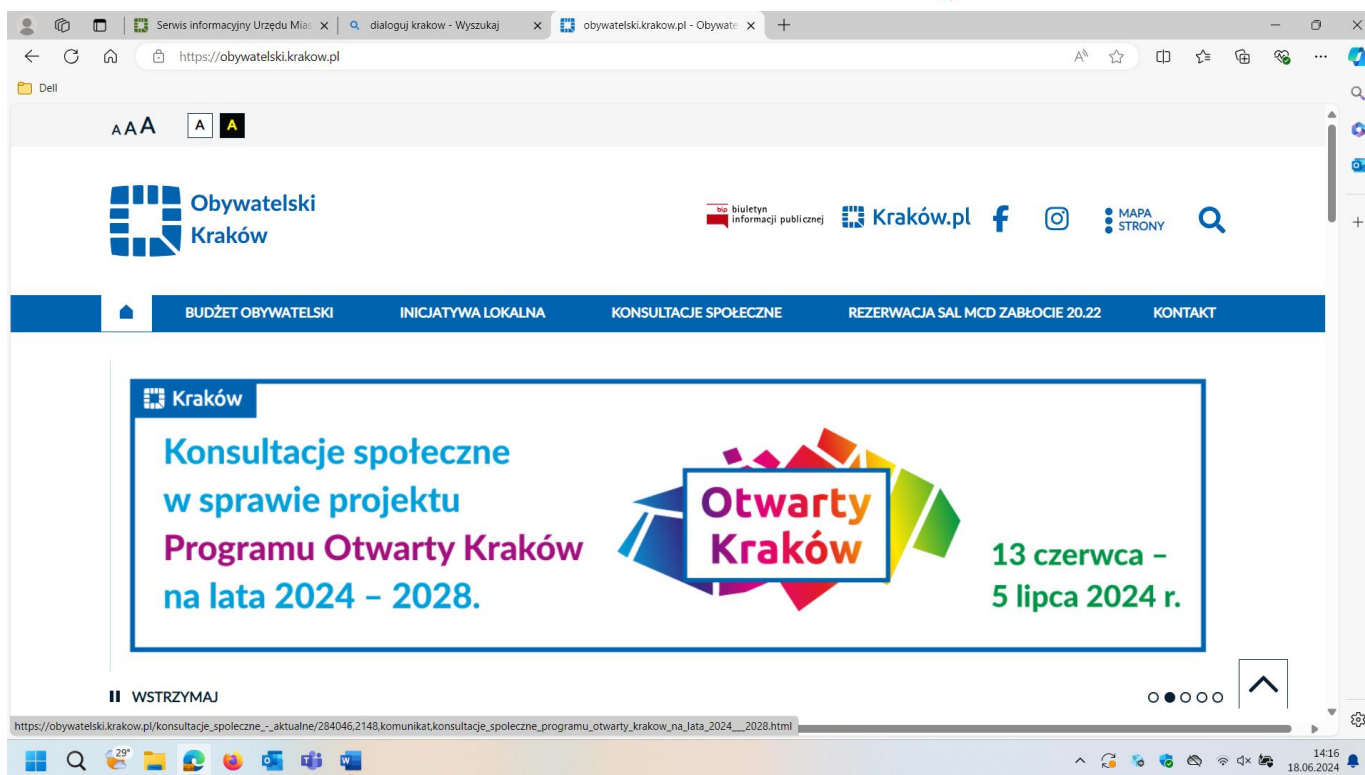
Serwis informacyjny Urzędu Mia ×
dialoguj krakow - Wyszukaj ×
obywatelski.krakow.pl - Obywate ×
+

https://obywatelski.krakow.pl

Dell

AAA A A

Obywatelski Kraków

bip biuletyn informacji publicznej
Kraków.pl
MAPA STRONY

BUDŻET OBYWATELSKI
INICJATYWA LOKALNA
KONSULTACJE SPOŁECZNE
REZERWACJA SAL MCD ZABŁOCIE 20.22
KONTAKT

Kraków

Konsultacje społeczne w sprawie projektu Programu Otwarty Kraków na lata 2024 – 2028.

Otwarty Kraków

13 czerwca – 5 lipca 2024 r.

WSTRZYMAJ

https://obywatelski.krakow.pl/konsultacje_spoleczne_-_aktualne/284046,2148,komunikat,konsultacje_spoleczne_programu_otwarty_krakow_na_lata_2024__2028.html

29°

14:16
18.06.2024